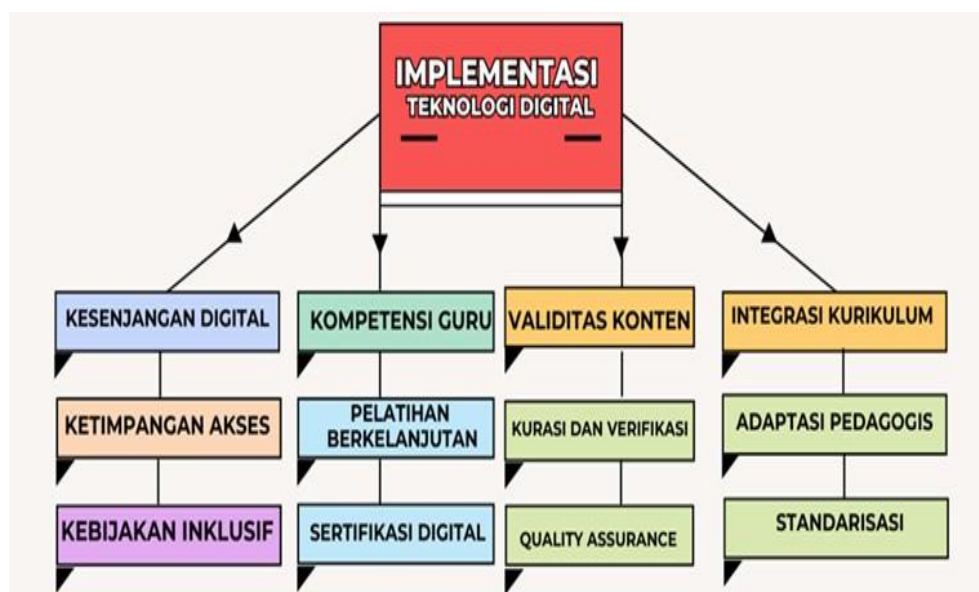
IMPLEMENTASI
TEKNOLOGI DIGITAL

KESENJANGAN DIGITAL

KETIMPANGAN AKSES

KEBIJAKAN INKLUSIF

KOMPETENSI GURU

PELATIHAN BERKELANJUTAN

SERTIFIKASI DIGITAL

VALIDITAS KONTEN

KURASI DAN VERIFIKASI

QUALITY ASSURANCE

INTEGRASI KURIKULUM

ADAPTASI PEDAGOGIS

STANDARISASI